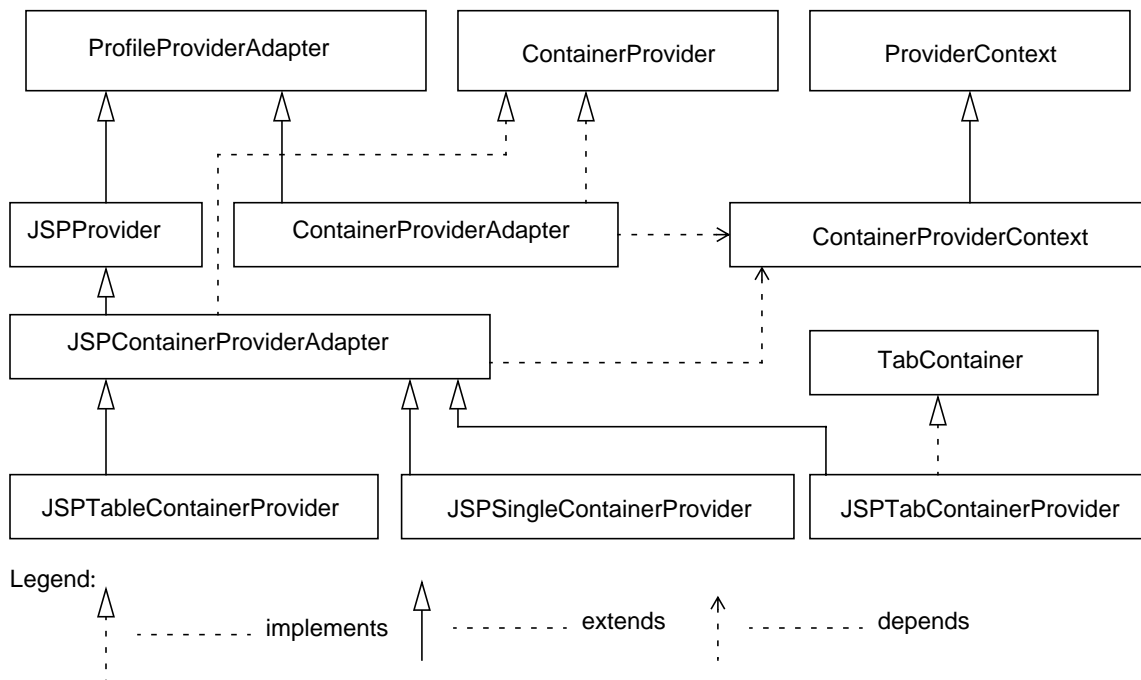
ProfileProviderAdapter
ContainerProvider
ProviderContext
JSPProvider
ContainerProviderAdapter
ContainerProviderContext
JSPContainerProviderAdapter
TabContainer
JSPTableContainerProvider
JSPSingleContainerProvider
JSPTabContainerProvider

Legend:
implements
extends
depends